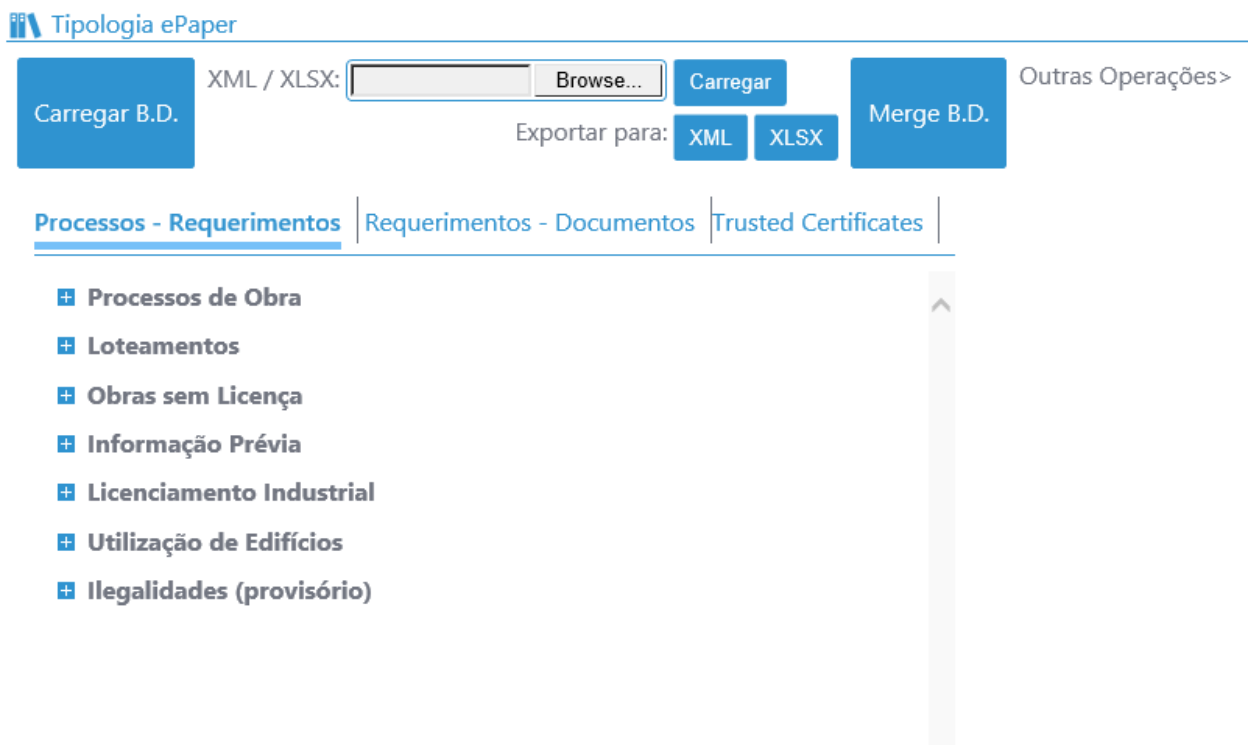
Tipologia ePaper

Carregar B.D.

XML / XLSX: Browse... Carregar

Exportar para: XML XLSX

Merge B.D.

Outras Operações>

Processos - Requerimentos | Requerimentos - Documentos | Trusted Certificates

Processos de Obra

Loteamentos

Obras sem Licença

Informação Prévia

Licenciamento Industrial

Utilização de Edifícios

Ilegalidades (provisório)